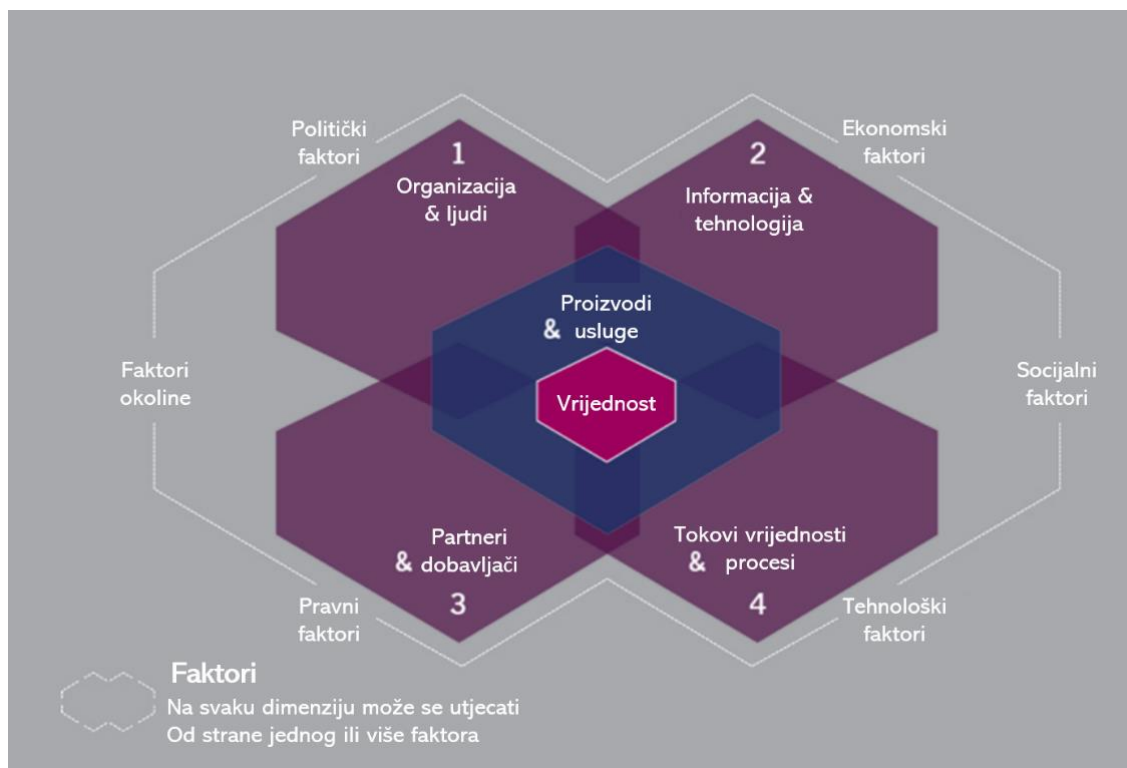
Politički faktori

1
Organizacija & ljudi

2
Informacija & tehnologija

Ekonomski faktori

Proizvodi & usluge

Faktori okoline

Vrijednost

Socijalni faktori

Partneri & dobavljači
3

Tokovi vrijednosti & procesi
4

Pravni faktori

Tehnološki faktori

Faktori
Na svaku dimenziju može se utjecati
Od strane jednog ili više faktora